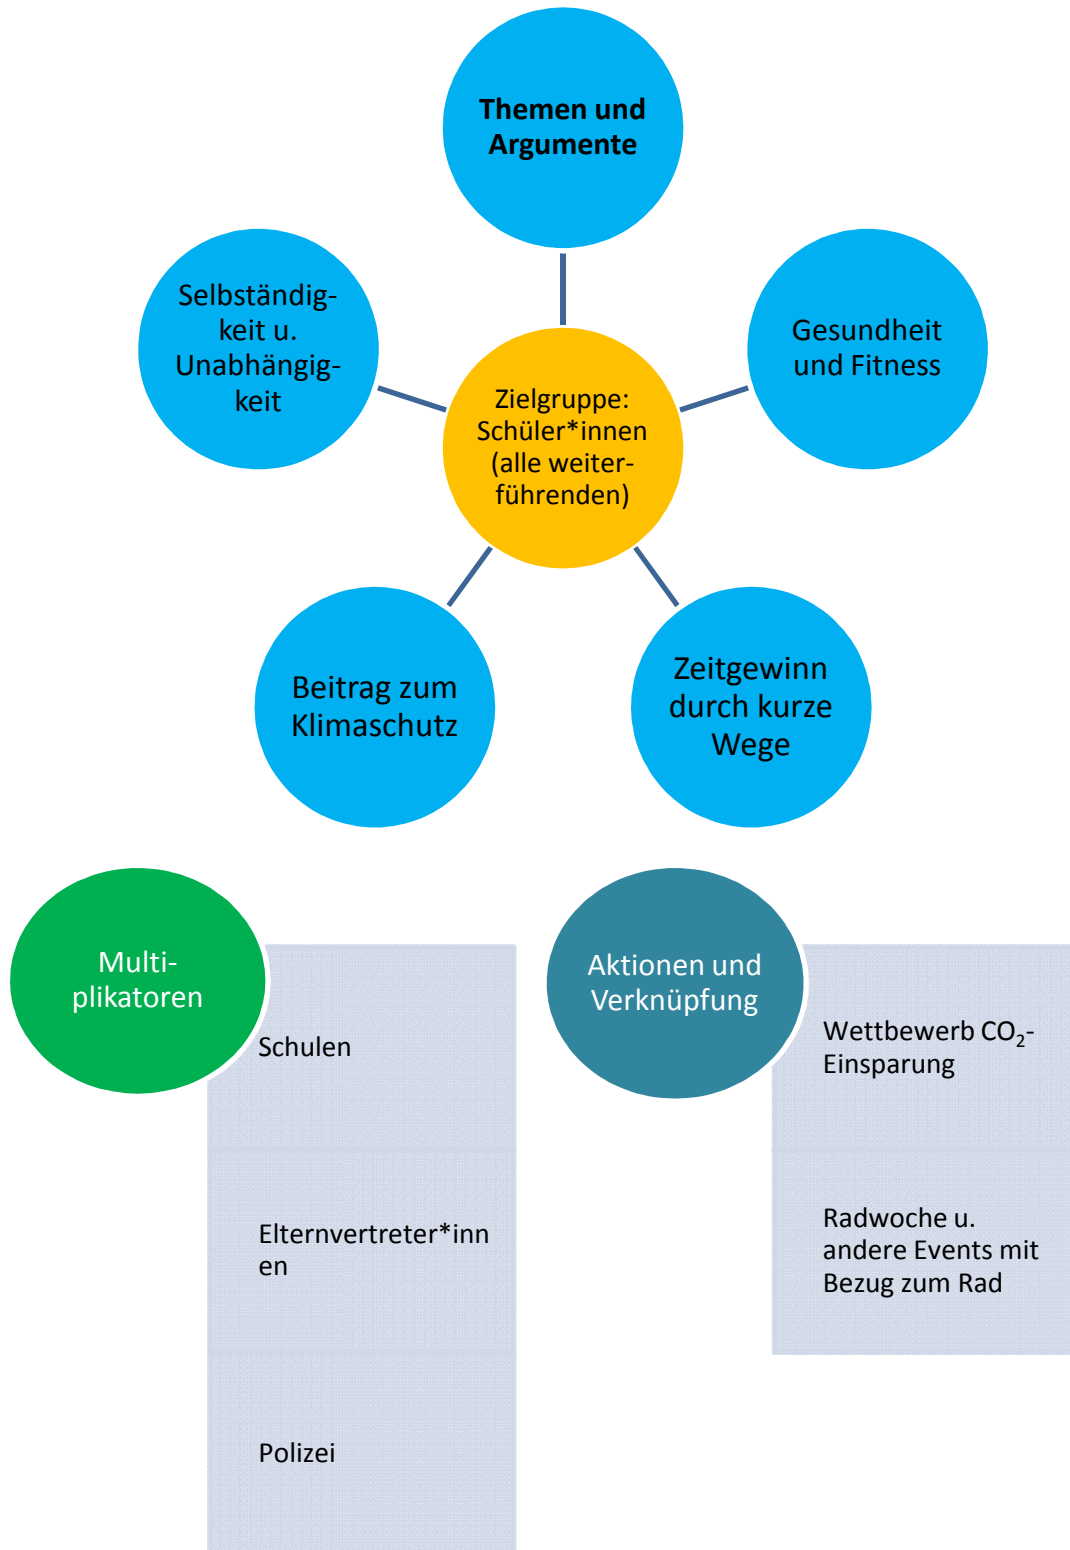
Themen und Argumente

Selbständigkeit u. Unabhängigkeit

Zielgruppe: Schüler*innen (alle weiterführenden)

Gesundheit und Fitness

Beitrag zum Klimaschutz

Zeitgewinn durch kurze Wege

Multiplikatoren

Schulen

Elternvertreter*innen

Polizei

Aktionen und Verknüpfung

Wettbewerb $CO_2$-Einsparung

Radwoche u. andere Events mit Bezug zum Rad